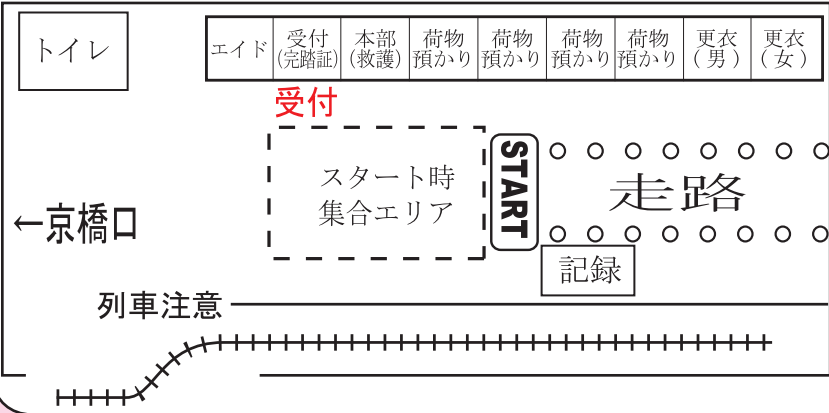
トイレ

| エイド | 受付 (完踏証) | 本部 (救護) | 荷物 預かり | 荷物 預かり | 荷物 預かり | 荷物 預かり | 更衣 (男) | 更衣 (女) |
|---|---|---|---|---|---|---|---|---|

受付

スタート時 集合エリア

START

走路

←京橋口

記録

列車注意